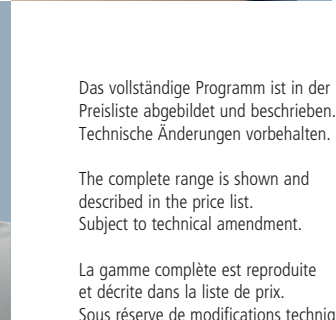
Das vollständige Programm ist in der Preisliste abgebildet und beschrieben. Technische Änderungen vorbehalten.

The complete range is shown and described in the price list. Subject to technical amendment.

La gamme complète est reproduite et décrite dans la liste de prix. Sous réserve de modifications techniq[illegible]